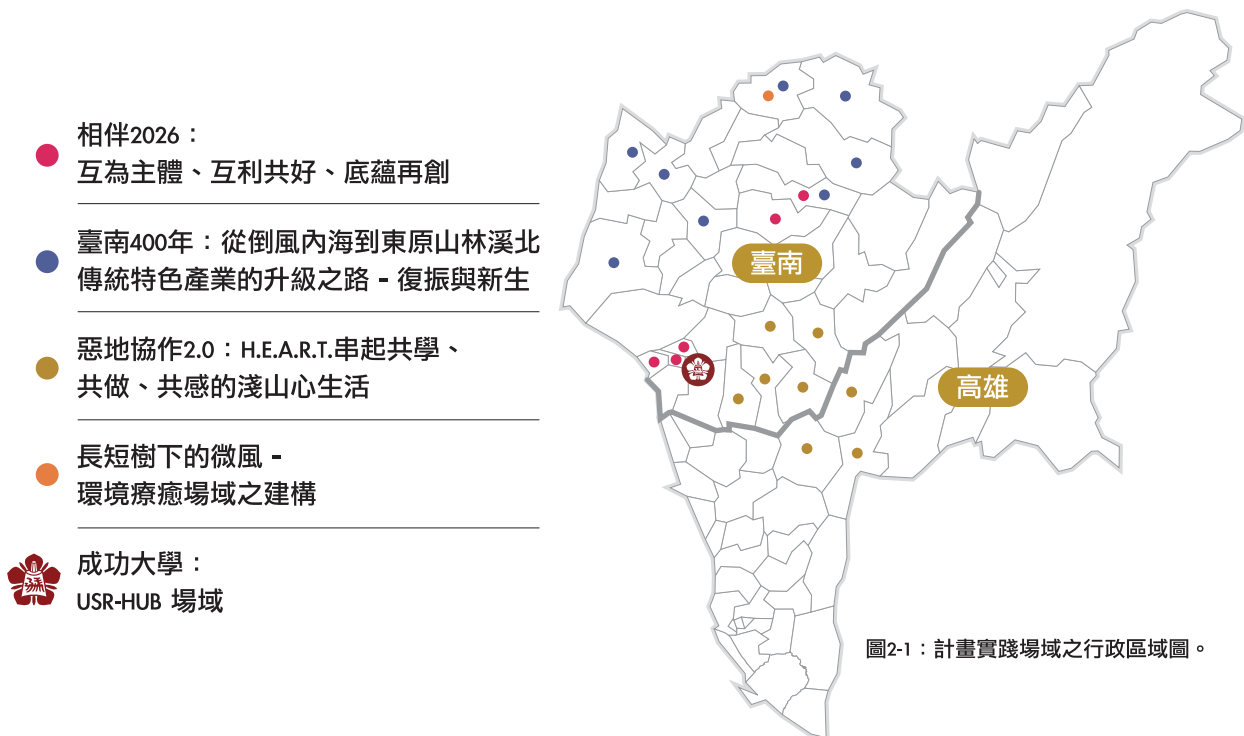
相伴2026：
互為主體、互利共好、底蘊再創

臺南400年：從倒風內海到東原山林溪北
傳統特色產業的升級之路 - 復振與新生

惡地協作2.0：H.E.A.R.T.串起共學、
共做、共感的淺山心生活

長短樹下的微風 -
環境療癒場域之建構

成功大學：
USR-HUB 場域

臺南

高雄

圖2-1：計畫實踐場域之行政區域圖。